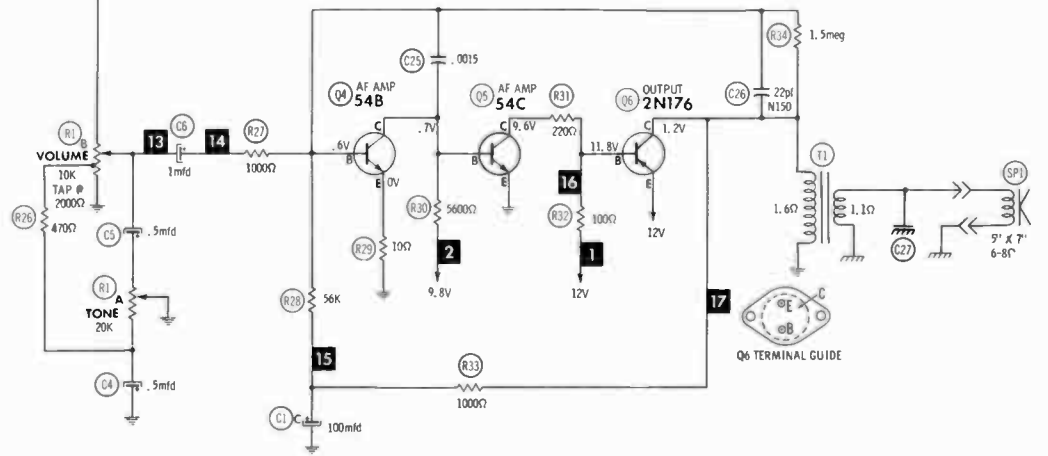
R34 1.5meg
C25 .0015
Q4 AF AMP 54B
Q5 AF AMP 54C
R31
Q6 OUTPUT 2N176
C26 22pf N150
R1 B VOLUME 10K TAP @ 2000Ω
13
C6
14
R27
.6V
C
.7V
9.6V
220Ω
11.8V
C 1.2V
B
E 0V
B
E
B
E
1mfd
1000Ω
16
T1
R26 470Ω
C5 .5mfd
R30 5600Ω
R32 100Ω
12V
1.6Ω
1.1Ω
SP1
R29 10Ω
2
1
C27
5" X 7" 6-8Ω
R1 A TONE 20K
9.8V
12V
R28 56K
17
E
C
B
Q6 TERMINAL GUIDE
15
R33
C4 .5mfd
1000Ω
C1 C+ 100mfd